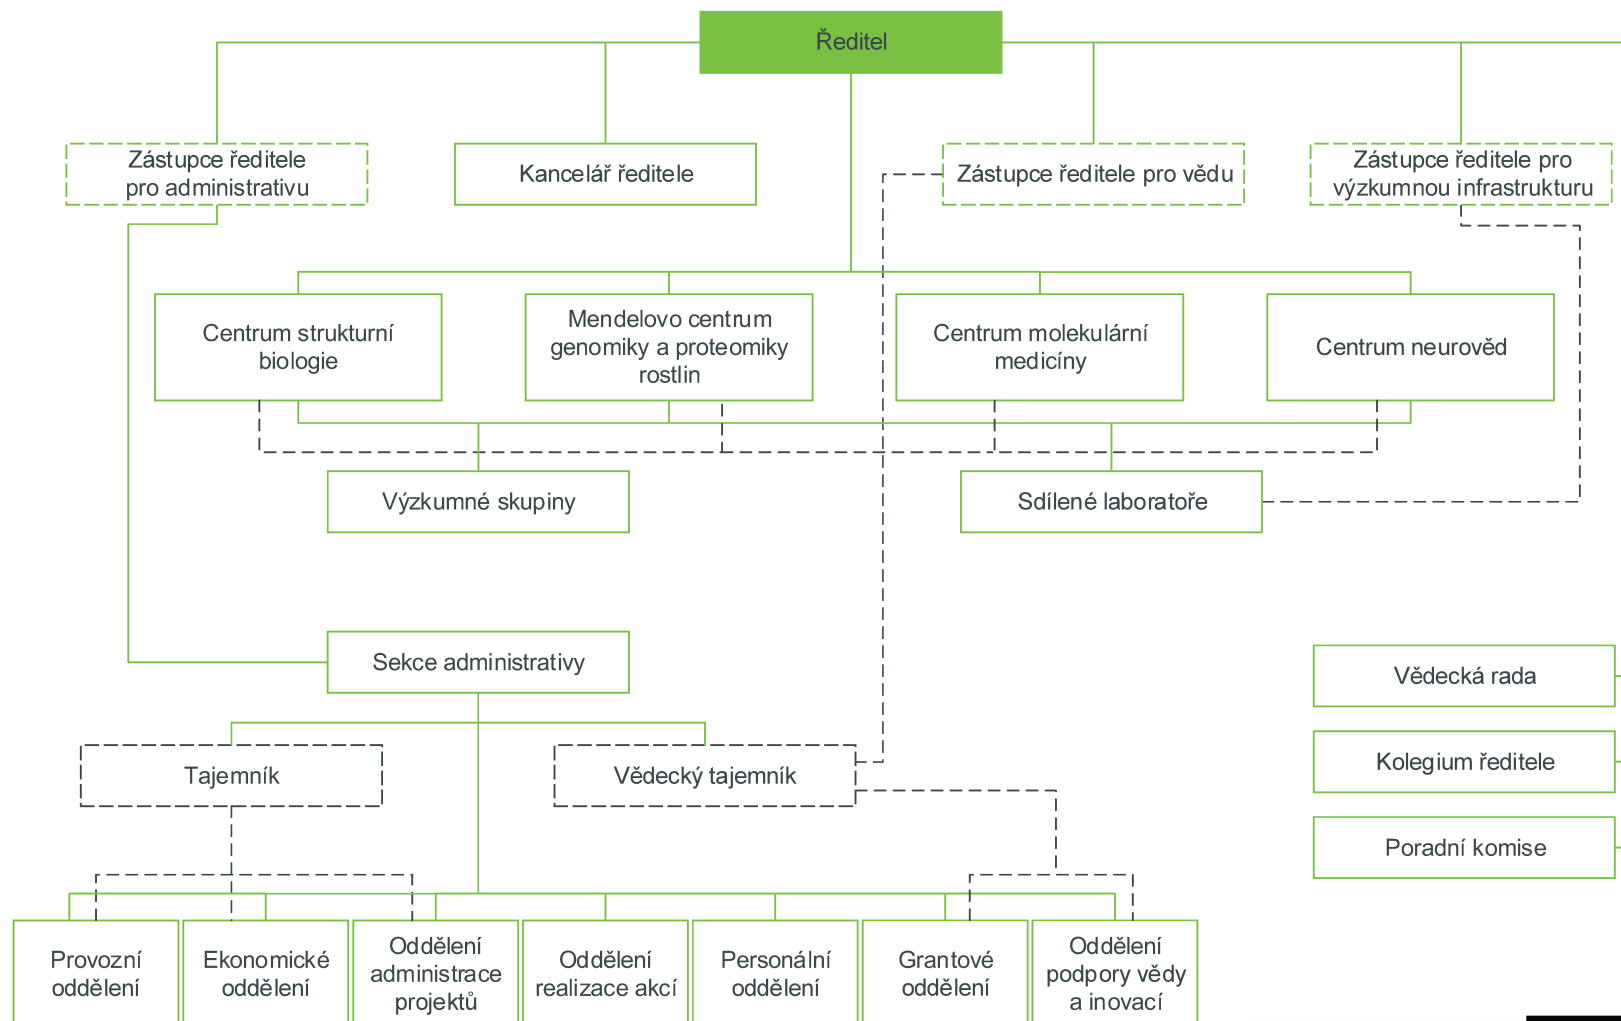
Ředitel

Zástupce ředitele pro administrativu

Kancelář ředitele

Zástupce ředitele pro vědu

Zástupce ředitele pro výzkumnou infrastrukturu

Centrum strukturní biologie

Mendelovo centrum genomiky a proteomiky rostlin

Centrum molekulární medicíny

Centrum neurověd

Výzkumné skupiny

Sdílené laboratoře

Sekce administrativy

Vědecká rada

Kolegium ředitele

Poradní komise

Tajemník

Vědecký tajemník

Provozní oddělení

Ekonomické oddělení

Oddělení administrace projektů

Oddělení realizace akcí

Personální oddělení

Grantové oddělení

Oddělení podpory vědy a inovací